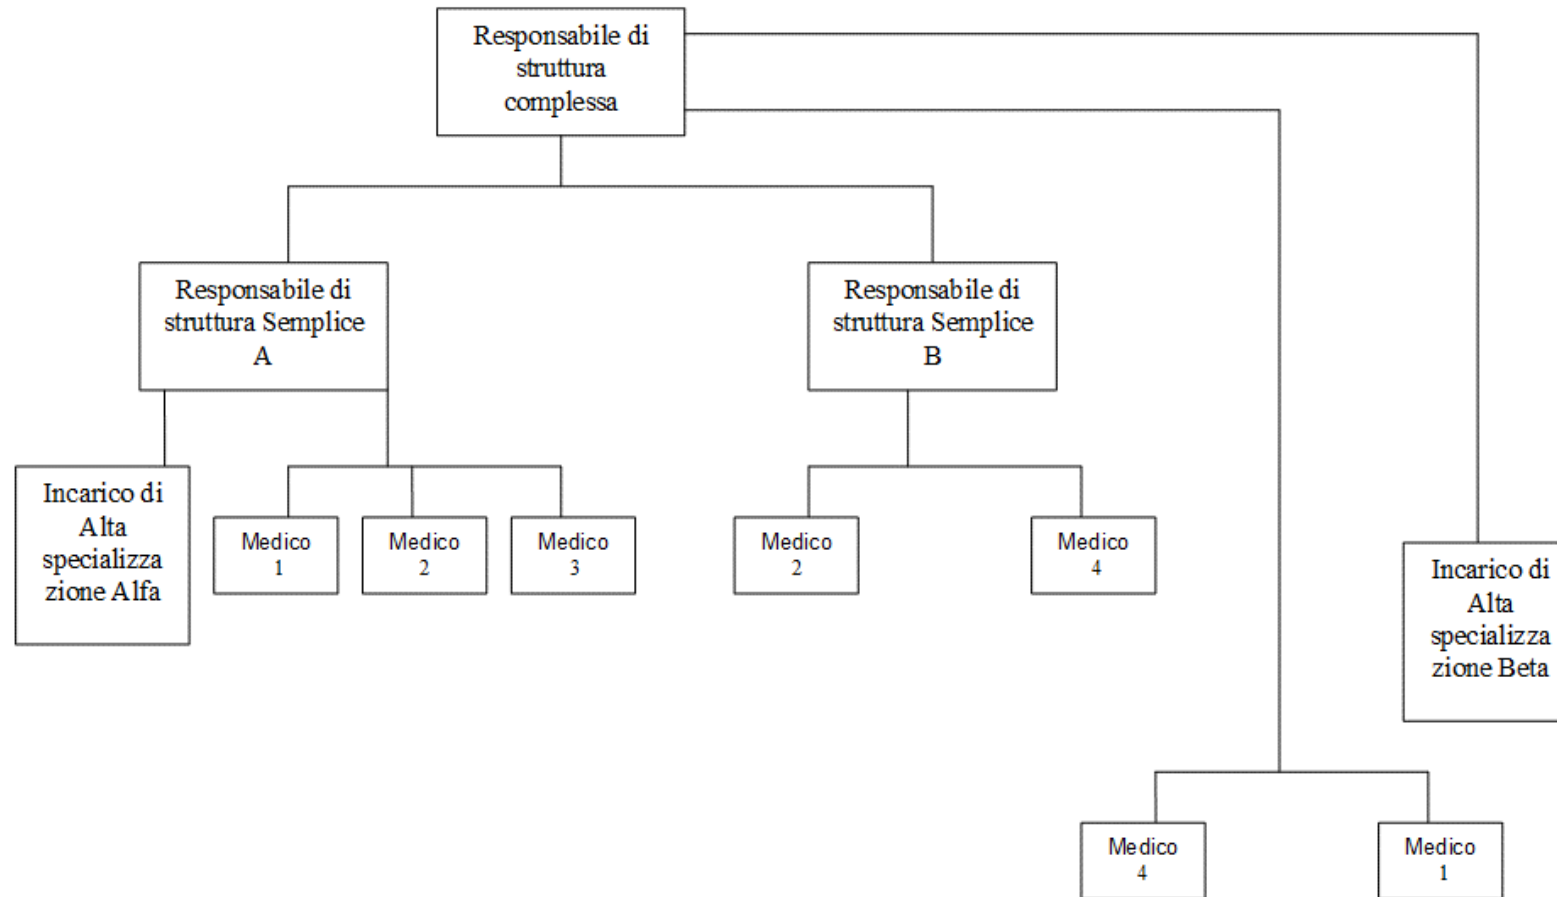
Responsabile di struttura complessa

Responsabile di struttura Semplice A

Responsabile di struttura Semplice B

Incarico di Alta specializza zione Alfa

Medico 1

Medico 2

Medico 3

Medico 2

Medico 4

Incarico di Alta specializza zione Beta

Medico 4

Medico 1